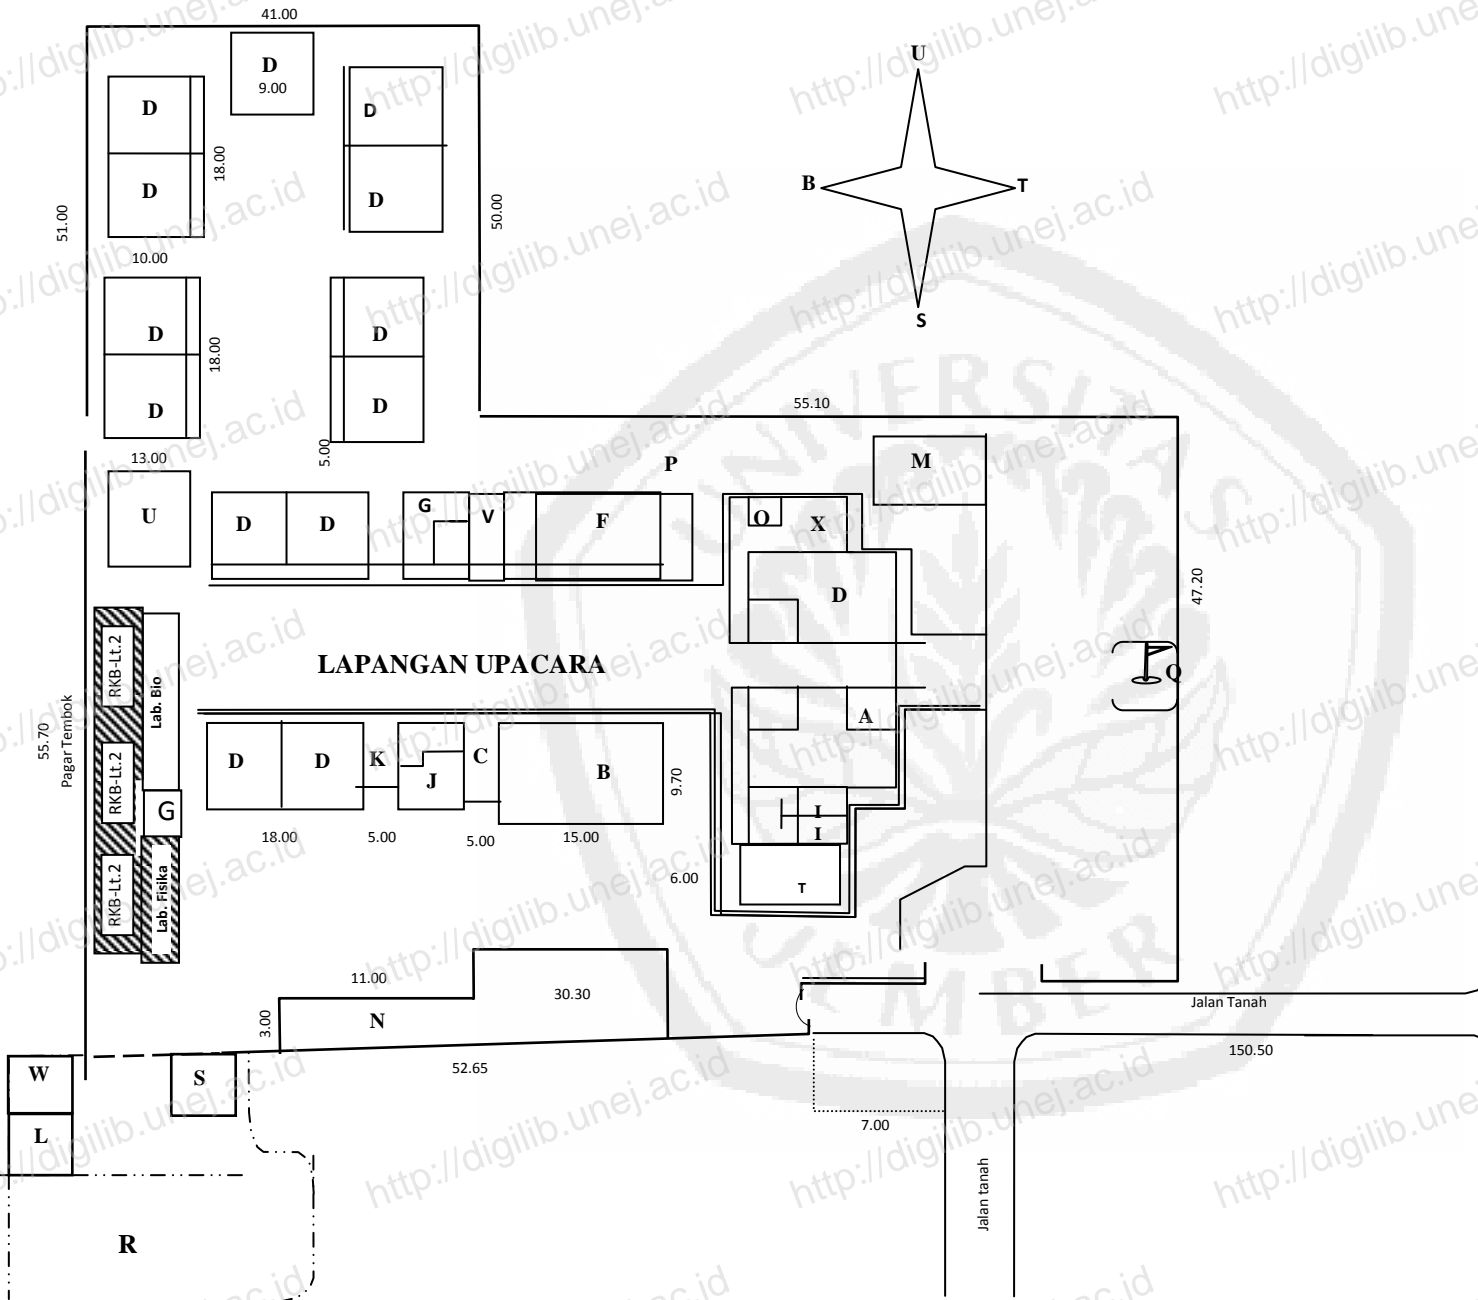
41.00

D
9.00

D
D
D
D
18.00
51.00
50.00
10.00

U
B
T
S

D
D
18.00
D
D
5.00
55.10
13.00

U
D
D
G
V
F
P
M
O
X
D
47.20

RKB-Lt.2
Lab. Bio
LAPANGAN UPACARA
Q
55.70
Pagar Tembok
RKB-Lt.2
D
D
K
J
C
B
9.70
A
G
I
I
RKB-Lt.2
Lab. Fisika
18.00
5.00
5.00
15.00
6.00
T

11.00
30.30
3.00
N
Jalan Tanah
52.65
150.50
W
S
L
7.00
Jalan tanah
R

http://digilib.unej.ac.id